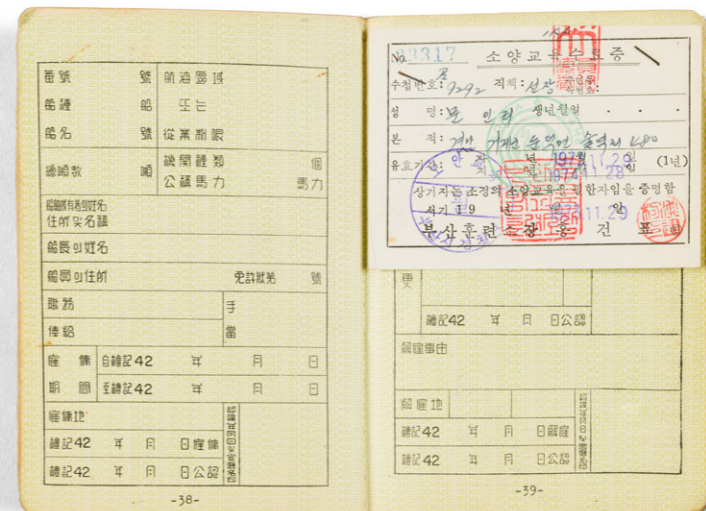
番號 號 航海區域
船種 船 또는
船名 號 從業制限

總噸數 噸 機關種類 個
公稱馬力 馬力

船舶所有者의住所
또는名稱

船長의姓名

船員의住所 免許狀第 號

職務 手
俸給 當

雇傭 自西紀42 年 月 日
期間 至西紀42 年 月 日

雇傭地
西紀42 年 月 日雇傭
西紀42 年 月 日公認

-38-

No. 3317 소양교육수료증
수첩번호: 7292 직책: 선장
성 명: 문 인리 생년월일 . . .
본 적: 경남 거제군 둔덕면 술역리 480
유효기간: 자 년 월 일 1978. 11. 29 (1년)
상기자는 소정의 소양교육을 필한자임을 증명함
서기 19 년 월 일
부산훈련소장 홍 건 표

變
西紀42 年 月 日公認

解雇事由

解雇地
西紀42 年 月 日解雇
西紀42 年 月 日公認

-39-